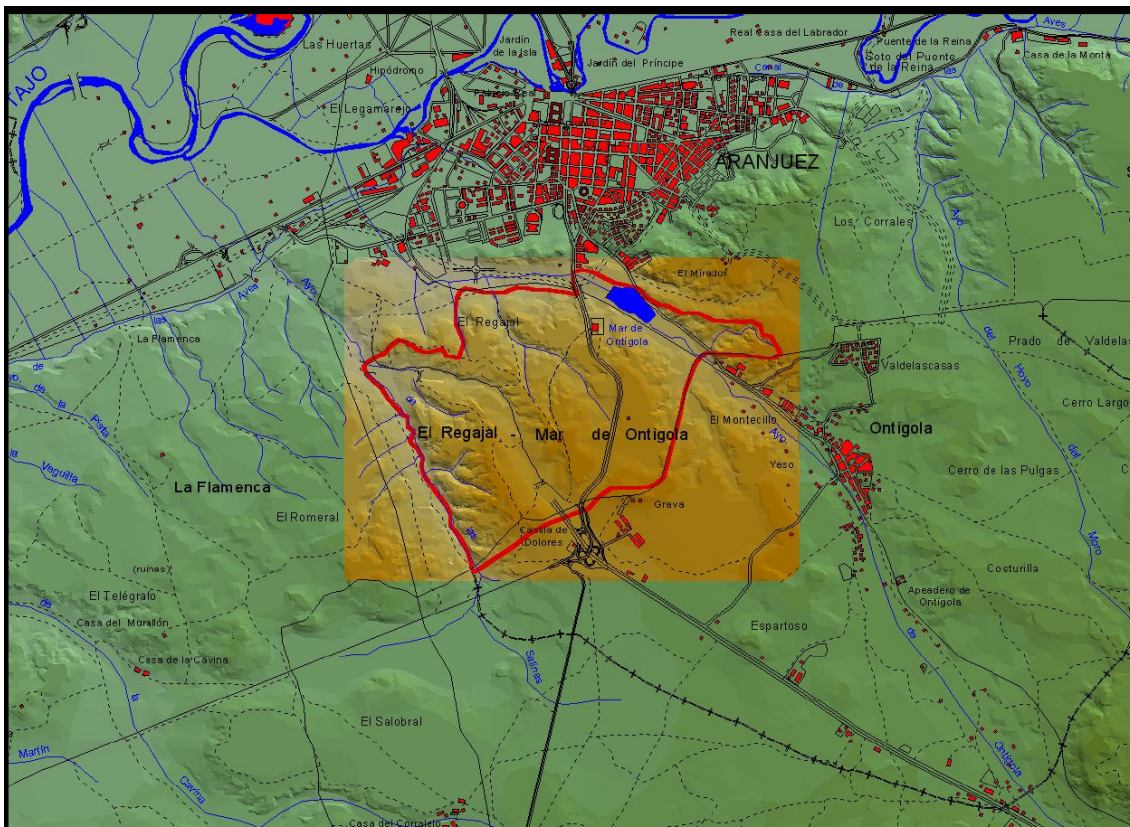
TAJO
Las Huertas
Jardín de la Isla
Jardín del Príncipe
Real Casa del Labrador
Puente de la Reina
Soto del Puente de la Reina
Casa de la Monta
Aves
Hipódromo
El Legamarejo
Canal
ARANJUEZ
Los Corrales
Ayo
El Mirador
El Regajal
Mar de Ontigola
Prado de Valdelas
Valdelascasas
La Flamenca
Aves
Ayo
Hoyo del
Cerro Largo
El Regajal - Mar de Ontigola
El Montecillo
Ontígola
Yeso
Cerro de las Pulgas
Pista
Veguilla
La Flamenca
El Romeral
Grava
Casa de Dolores
Moro
(ruinas)
Costurilla
El Telégrafo
Apeadero de Ontígola
Casa del Moralón
Espartoso
Casa de la Cavina
Salinas
El Salobral
Martín
Cavina
Ontígola
Casa del Corralejo